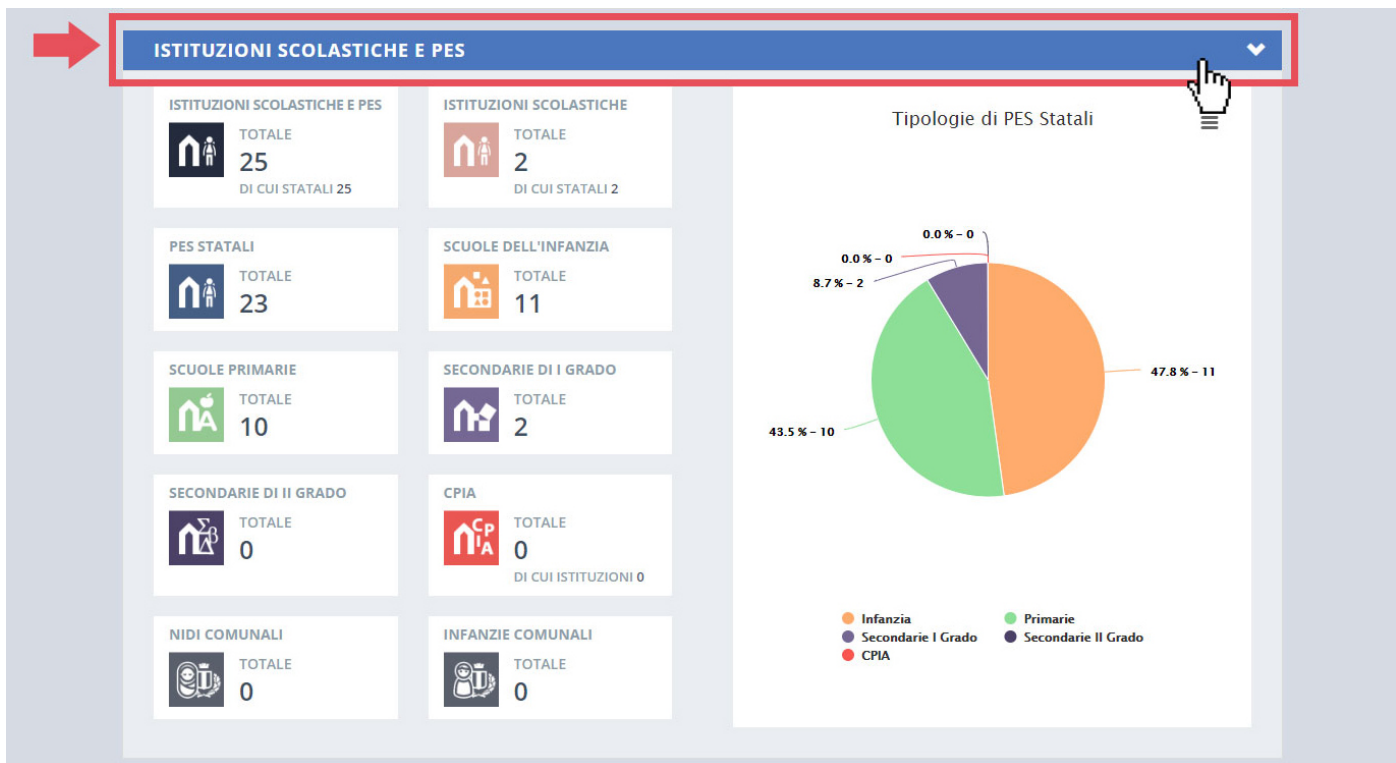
ISTITUZIONI SCOLASTICHE E PES

ISTITUZIONI SCOLASTICHE E PES
TOTALE
25
DI CUI STATALI 25

ISTITUZIONI SCOLASTICHE
TOTALE
2
DI CUI STATALI 2

PES STATALI
TOTALE
23

SCUOLE DELL'INFANZIA
TOTALE
11

SCUOLE PRIMARIE
TOTALE
10

SECONDARIE DI I GRADO
TOTALE
2

SECONDARIE DI II GRADO
TOTALE
0

CPIA
TOTALE
0
DI CUI ISTITUZIONI 0

NIDI COMUNALI
TOTALE
0

INFANZIE COMUNALI
TOTALE
0

Tipologie di PES Statali

0.0 % – 0
0.0 % – 0
8.7 % – 2
47.8 % – 11
43.5 % – 10

Infanzia
Primarie
Secondarie I Grado
Secondarie II Grado
CPIA